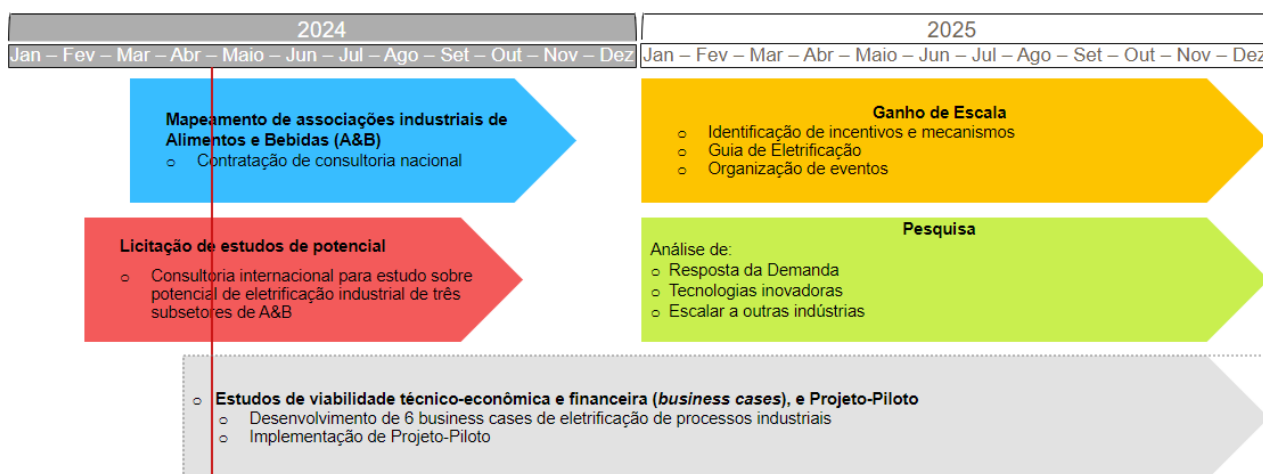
2024

Jan – Fev – Mar – Abr – Maio – Jun – Jul – Ago – Set – Out – Nov – Dez

2025

Jan – Fev – Mar – Abr – Maio – Jun – Jul – Ago – Set – Out – Nov – Dez

Mapeamento de associações industriais de Alimentos e Bebidas (A&B)
o Contratação de consultoria nacional

Ganho de Escala
o Identificação de incentivos e mecanismos
o Guia de Eletrificação
o Organização de eventos

Licitação de estudos de potencial
o Consultoria internacional para estudo sobre potencial de eletrificação industrial de três subsetores de A&B

Pesquisa
Análise de:
o Resposta da Demanda
o Tecnologias inovadoras
o Escalar a outras indústrias

o Estudos de viabilidade técnico-econômica e financeira (business cases), e Projeto-Piloto
o Desenvolvimento de 6 business cases de eletrificação de processos industriais
o Implementação de Projeto-Piloto